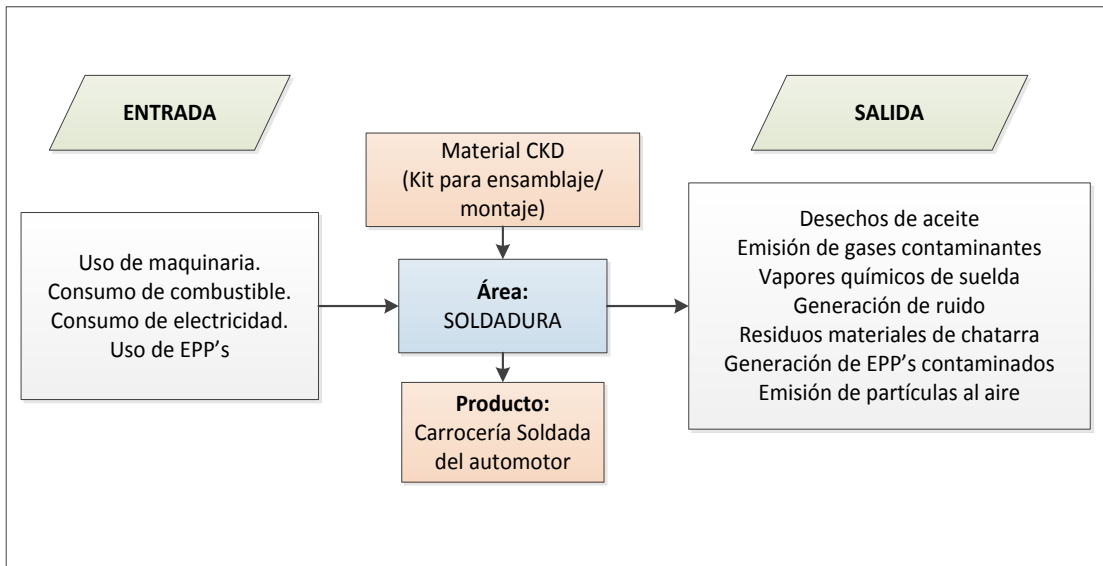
ENTRADA

SALIDA

Material CKD
(Kit para ensamblaje/
montaje)

Uso de maquinaria.
Consumo de combustible.
Consumo de electricidad.
Uso de EPP's

Área:
SOLDADURA

Desechos de aceite
Emisión de gases contaminantes
Vapores químicos de suelda
Generación de ruido
Residuos materiales de chatarra
Generación de EPP's contaminados
Emisión de partículas al aire

Producto:
Carrocería Soldada
del automotor